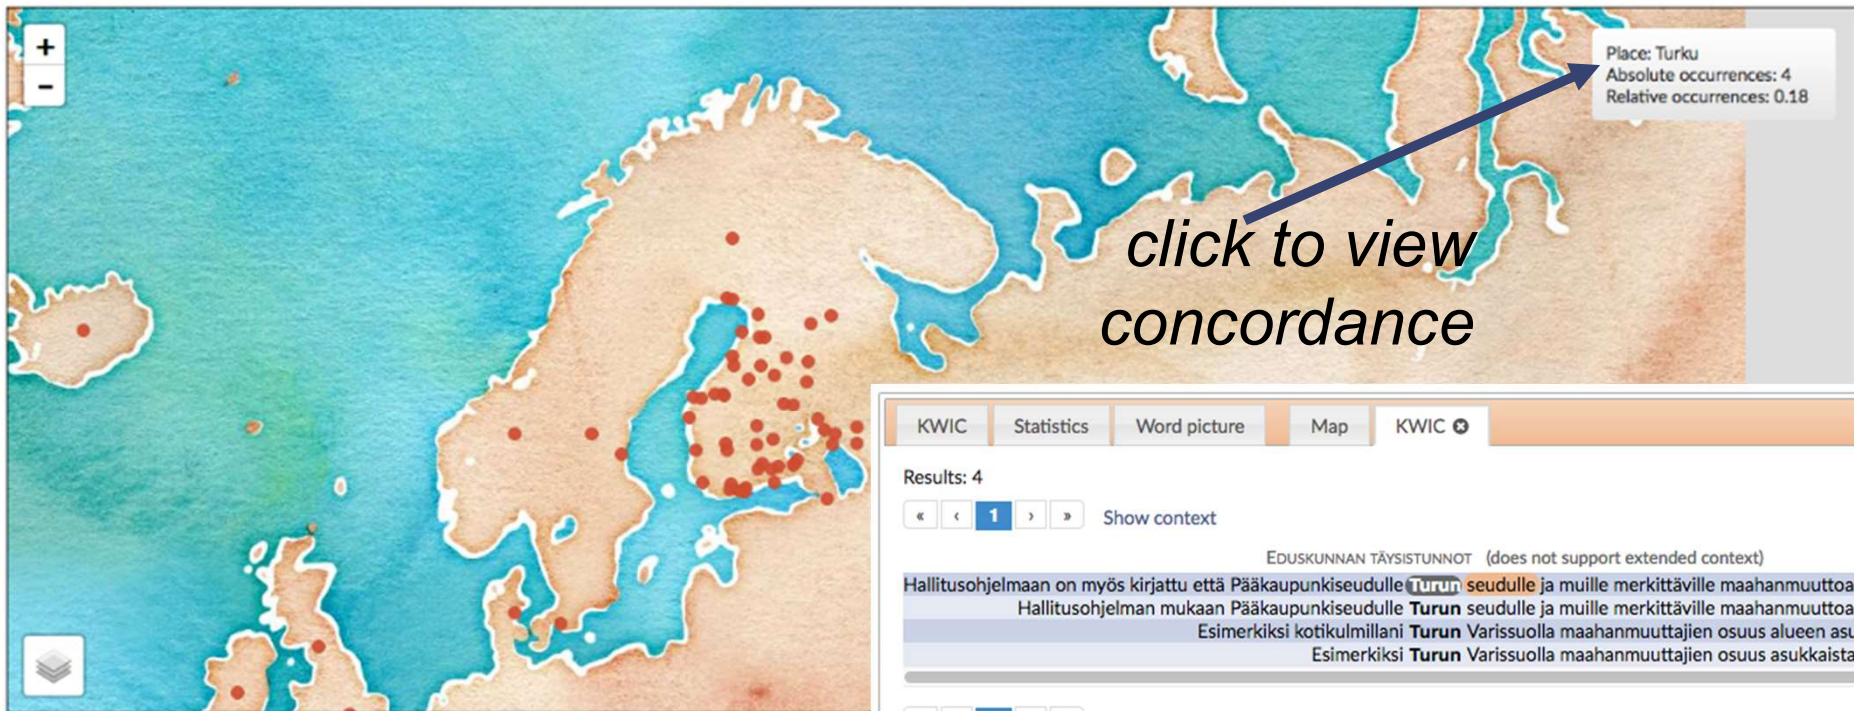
+
-

Place: Turku
Absolute occurrences: 4
Relative occurrences: 0.18

click to view concordance

KWIC | Statistics | Word picture | Map | KWIC ⊗

Results: 4

« ‹ 1 › » Show context

EDUSKUNNAN TÄYSISTUNNOT (does not support extended context)

Hallitusohjelmaan on myös kirjattu että Pääkaupunkiseudulle Turun seudulle ja muille merkittäville maahanmuuttoa
Hallitusohjelman mukaan Pääkaupunkiseudulle Turun seudulle ja muille merkittäville maahanmuuttoa
Esimerkiksi kotikulmillani Turun Varissuolla maahanmuuttajien osuus alueen asu
Esimerkiksi Turun Varissuolla maahanmuuttajien osuus asukkaista